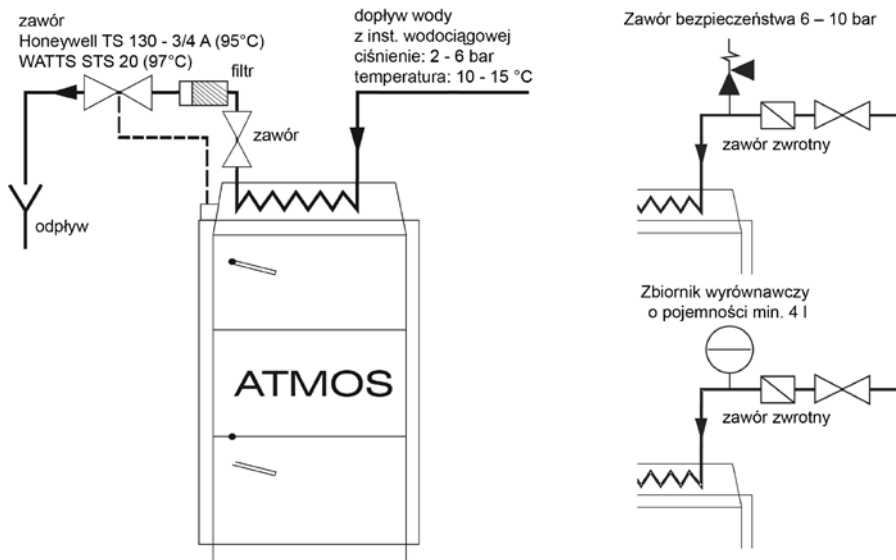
zawór
Honeywell TS 130 - 3/4 A (95°C)
WATTS STS 20 (97°C)

filtr

zawór

dopływ wody
z inst. wodociągowej
ciśnienie: 2 - 6 bar
temperatura: 10 - 15 °C

odpływ

ATMOS

Zawór bezpieczeństwa 6 – 10 bar

zawór zwrotny

Zbiornik wyrównawczy
o pojemności min. 4 l

zawór zwrotny